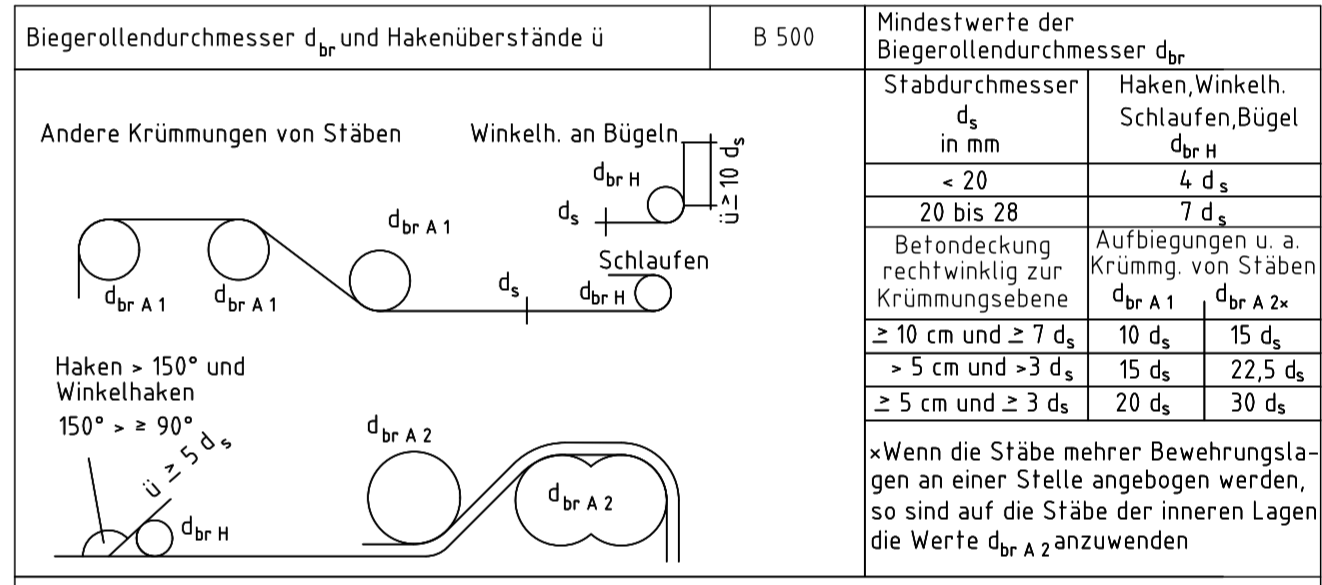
Biegerollendurchmesser $d_{br}$ und Hakenüberstände ü | B 500 | Mindestwerte der Biegerollendurchmesser $d_{br}$

Andere Krümmungen von Stäben

Winkelh. an Bügeln

$d_{br\ H}$

ü $\geq$ 10 $d_s$

$d_s$

$d_{br\ A\ 1}$

$d_{br\ A\ 1}$ $d_{br\ A\ 1}$

Schlaufen

$d_s$ $d_{br\ H}$

Haken > 150° und Winkelhaken 150° > ≥ 90°

ü $\geq$ 5 $d_s$

$d_{br\ H}$

$d_{br\ A\ 2}$

$d_{br\ A\ 2}$

| Stabdurchmesser $d_s$ in mm | Haken, Winkelh. Schlaufen, Bügel $d_{br\ H}$ | |
|---|---|---|
| < 20 | 4 $d_s$ | |
| 20 bis 28 | 7 $d_s$ | |
| Betondeckung rechtwinklig zur Krümmungsebene | Aufbiegungen u. a. Krümmg. von Stäben | |
| | $d_{br\ A\ 1}$ | $d_{br\ A\ 2}$× |
| $\geq$ 10 cm und $\geq$ 7 $d_s$ | 10 $d_s$ | 15 $d_s$ |
| > 5 cm und >3 $d_s$ | 15 $d_s$ | 22,5 $d_s$ |
| $\geq$ 5 cm und $\geq$ 3 $d_s$ | 20 $d_s$ | 30 $d_s$ |

×Wenn die Stäbe mehrer Bewehrungslagen an einer Stelle angebogen werden, so sind auf die Stäbe der inneren Lagen die Werte $d_{br\ A\ 2}$ anzuwenden